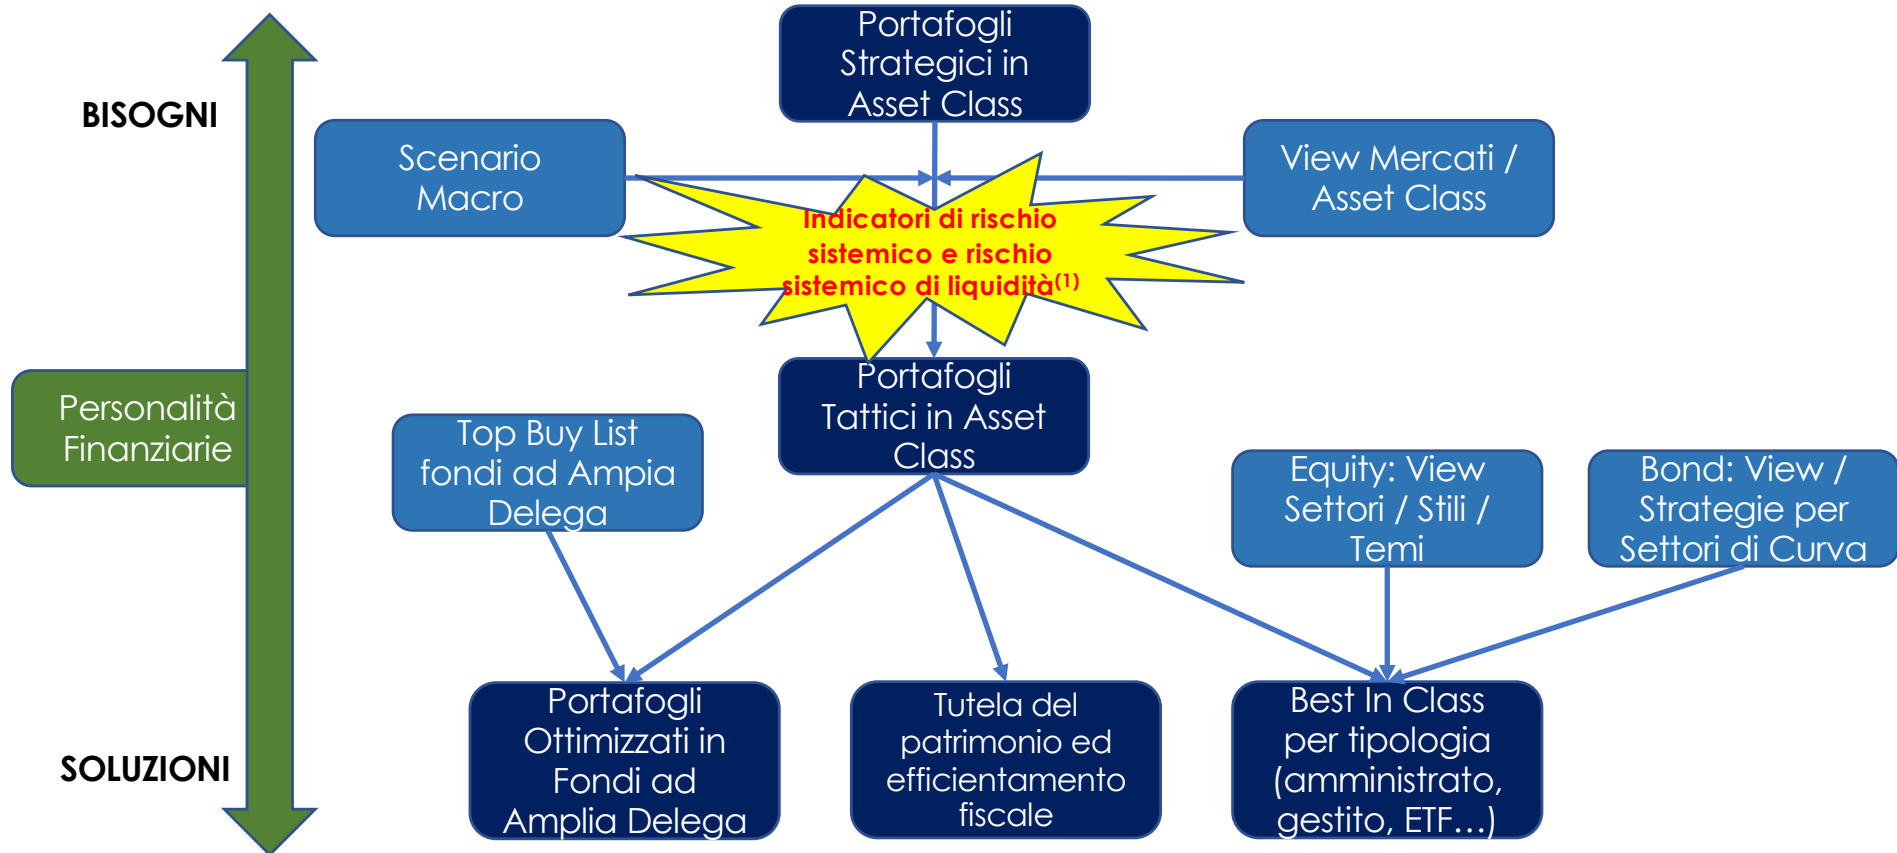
BISOGNI

Portafogli Strategici in Asset Class

Scenario Macro

View Mercati / Asset Class

Indicatori di rischio sistemico e rischio sistemico di liquidità$^{(1)}$

Personalità Finanziarie

Portafogli Tattici in Asset Class

Top Buy List fondi ad Ampia Delega

Equity: View Settori / Stili / Temi

Bond: View / Strategie per Settori di Curva

SOLUZIONI

Portafogli Ottimizzati in Fondi ad Ampia Delega

Tutela del patrimonio ed efficientamento fiscale

Best In Class per tipologia (amministrato, gestito, ETF…)